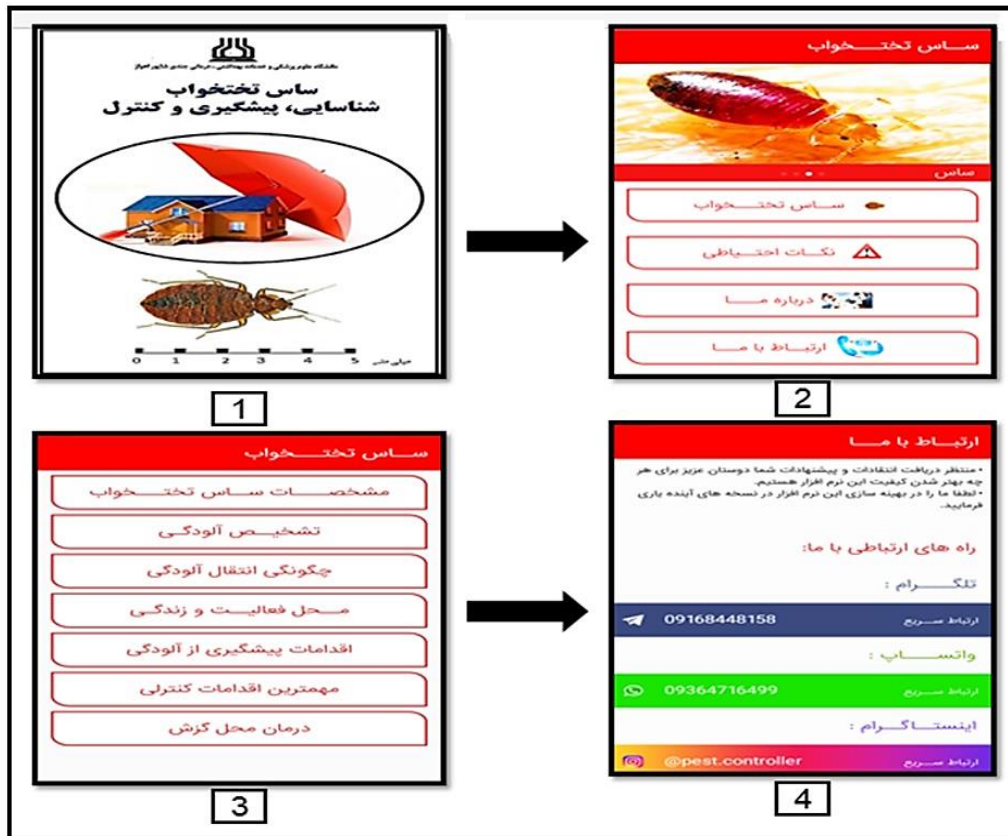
دانشگاه علوم پزشکی و خدمات بهداشتی، درمانی جندی شاپور اهواز

ساس تختخواب
شناسایی، پیشگیری و کنترل

0 1 2 3 4 5 میلی متر

1

ســاس تخــتـخــواب

ساس

ســاس تخــتـخــواب

نکــات احتــیاطی

دربــاره مـــا

ارتبــاط بــا مـــا

2

ســاس تخــتـخــواب

مشخصـــات ســاس تخــتـخــواب

تشخیـــص آلودگی

چگونگی انتقال آلودگی

مــحل فعالیــت و زندگی

اقدامات پیشگیری از آلودگی

مهمترین اقدامات کنترلی

درمان محل گزش

3

ارتبـــاط بــا مـــا

• منتظر دریافت انتقادات و پیشنهادات شما دوستان عزیز برای هر چه بهتر شدن کیفیت این نرم افزار هستیم.
• لطفا ما را در بهینه سازی این نرم افزار در نسخه های آینده یاری فرمایید.

راه های ارتباطی با ما:

تلگـــــرام :

ارتباط ســریع 09168448158

واتســـاپ :

ارتباط ســریع 09364716499

اینستــــاگــرام :

ارتباط ســریع @pest.controller

4